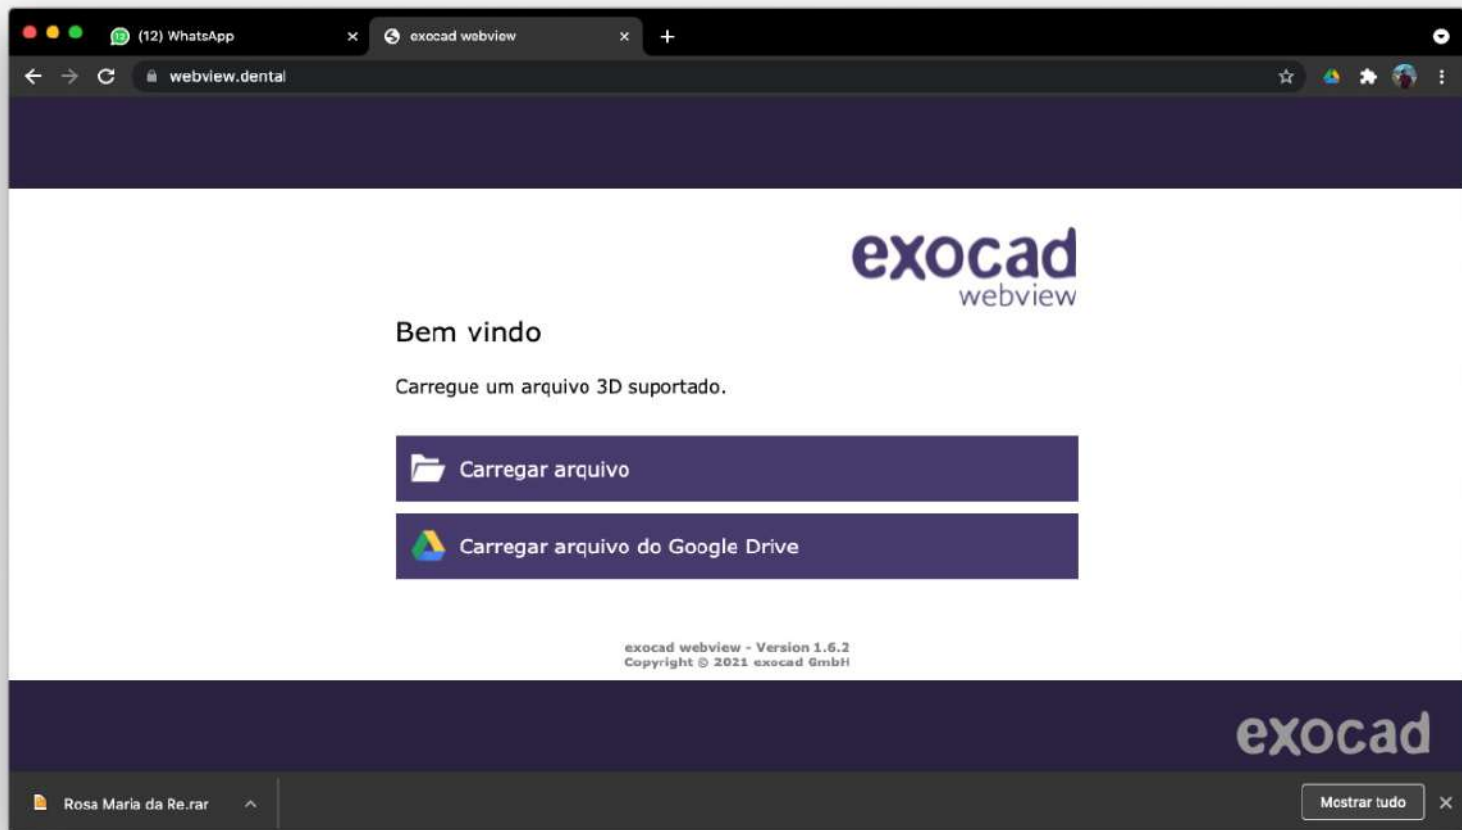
(12) WhatsApp
exocad webview
webview.dental

exocad
webview

Bem vindo

Carregue um arquivo 3D suportado.

Carregar arquivo

Carregar arquivo do Google Drive

exocad webview - Version 1.6.2
Copyright © 2021 exocad GmbH

exocad

Rosa Maria da Re.rar
Mostrar tudo